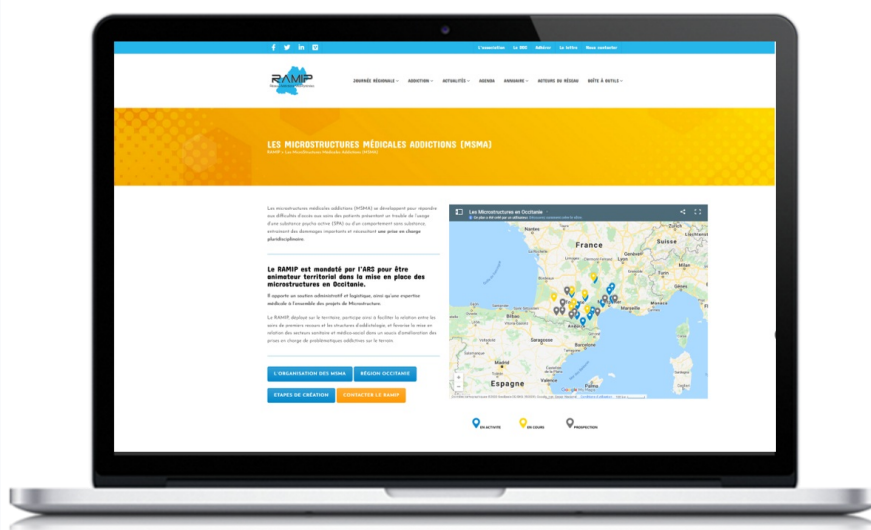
L'association Le RMS Adhérer La lettre Nous contacter

RAMIP

JOURNÉE RÉGIONALE ADDICTION ACTUALITÉS AGENDA ANNUAIRE ACTEURS DU RÉSEAU BOÎTE À OUTILS

LES MICROSTRUCTURES MÉDICALES ADDICTIONS (MSMA)

RAMIP > Les Microstructures Médicales Addictions (MSMA)

Les microstructures médicales addictions (MSMA) se développent pour répondre aux difficultés d'accès aux soins des patients présentant un trouble de l'usage d'une substance psycho-active (SPA) ou d'un comportement sans substance, entrainant des dommages importants et nécessitant une prise en charge pluridisciplinaire.

Le RAMIP est mandaté par l'ARS pour être animateur territorial dans la mise en place des microstructures en Occitanie.

Il apporte un soutien administratif et logistique, ainsi qu'une expertise médicale à l'ensemble des projets de Microstructure.

Le RAMIP, déploie sur le territoire, participe ainsi à faciliter la relation entre les soins de premiers recours et les structures d'addictologie, et favorise la mise en relation des secteurs sanitaire et médico-social dans un souci d'amélioration des prises en charge de problématiques addictives sur le terrain.

L'ORGANISATION DES MSMA RÉGION OCCITANIE

ETAPES DE CRÉATION CONTACTER LE RAMIP

Les Microstructures en Occitanie

France Suisse Espagne

EN ACTIVITÉ EN COURS PROSPECTION